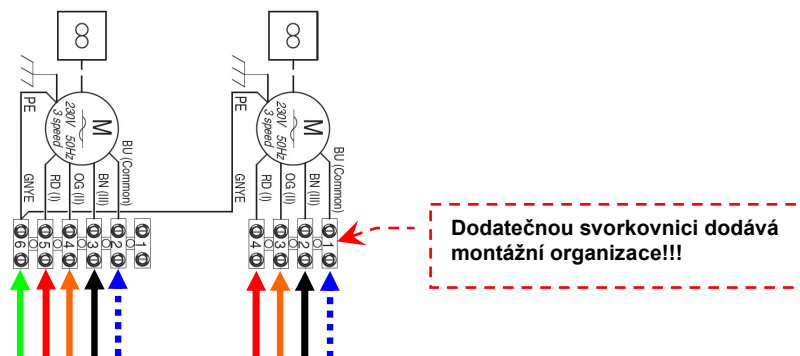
PE

M

230V 50Hz
3 speed

GNYE

RD (I)

OG (II)

BN (III)

BU (Common)

6 5 4 3 2 1

PE

M

230V 50Hz
3 speed

GNYE

RD (I)

OG (II)

BN (III)

BU (Common)

4 3 2 1

Dodatečnou svorkovnici dodává montážní organizace!!!